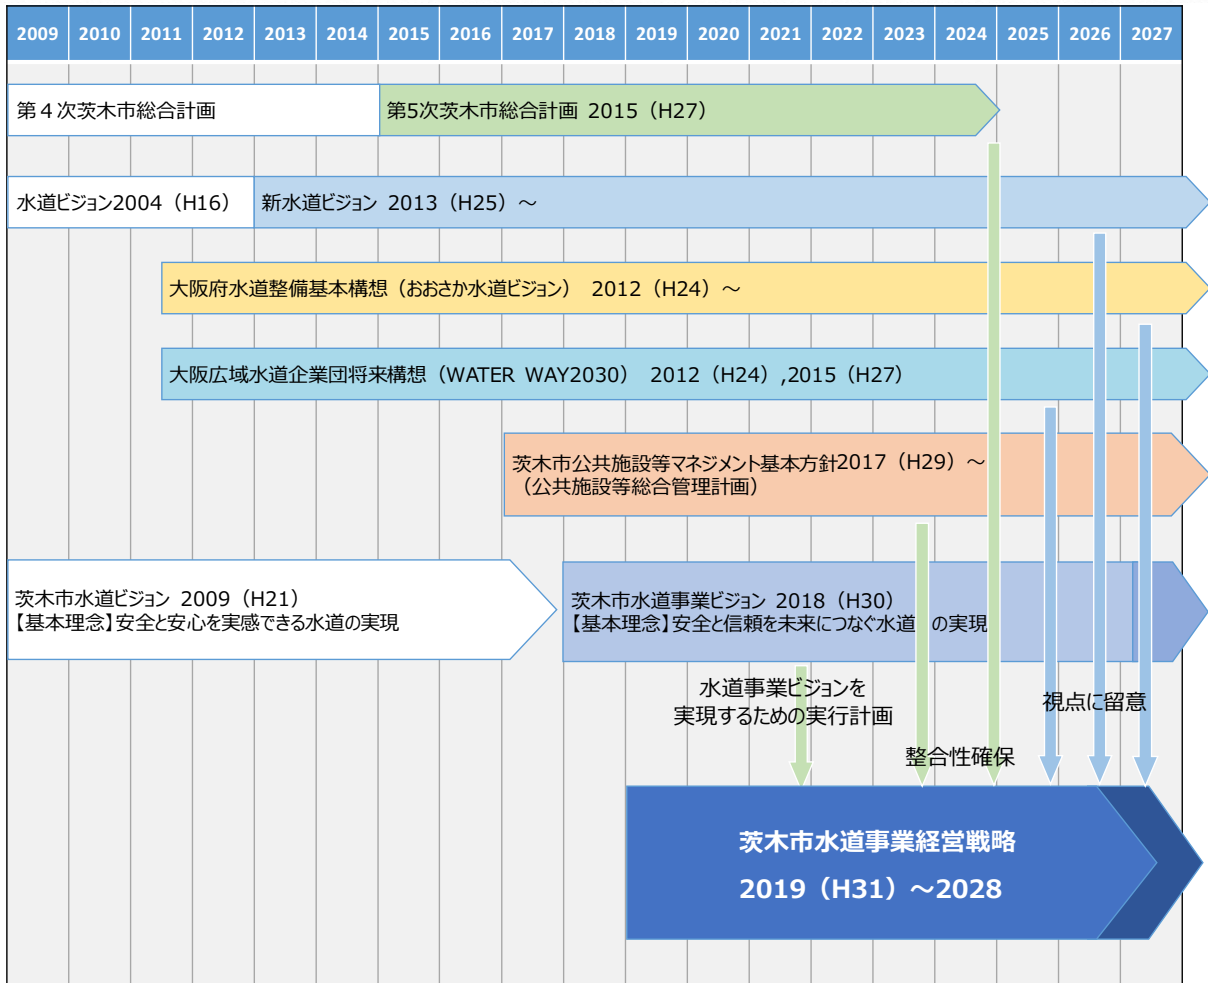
2009 2010 2011 2012 2013 2014 2015 2016 2017 2018 2019 2020 2021 2022 2023 2024 2025 2026 2027

第４次茨木市総合計画

第5次茨木市総合計画 2015（H27）

水道ビジョン2004（H16）

新水道ビジョン 2013（H25）～

大阪府水道整備基本構想（おおさか水道ビジョン） 2012（H24）～

大阪広域水道企業団将来構想（WATER WAY2030） 2012（H24）,2015（H27）

茨木市公共施設等マネジメント基本方針2017（H29）～
（公共施設等総合管理計画）

茨木市水道ビジョン 2009（H21）
【基本理念】安全と安心を実感できる水道の実現

茨木市水道事業ビジョン 2018（H30）
【基本理念】安全と信頼を未来につなぐ水道 の実現

水道事業ビジョンを
実現するための実行計画

整合性確保

視点に留意

茨木市水道事業経営戦略
2019（H31）～2028